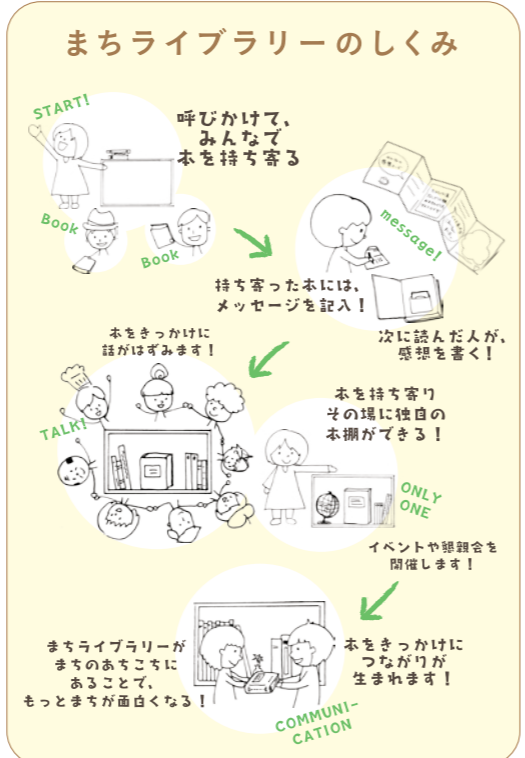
まちライブラリーのしくみ

START!

呼びかけて、みんなで本を持ち寄る

Book

Book

message!

持ち寄った本には、メッセージを記入！

次に読んだ人が、感想を書く！

本をきっかけに話がはずみます！

TALK!

本を持ち寄りその場に独自の本棚ができる！

ONLY ONE

イベントや懇親会を開催します！

まちライブラリーがまちのあちこちにあることで、もっとまちが面白くなる！

本をきっかけにつながりが生まれます！

COMMUNI-CATION